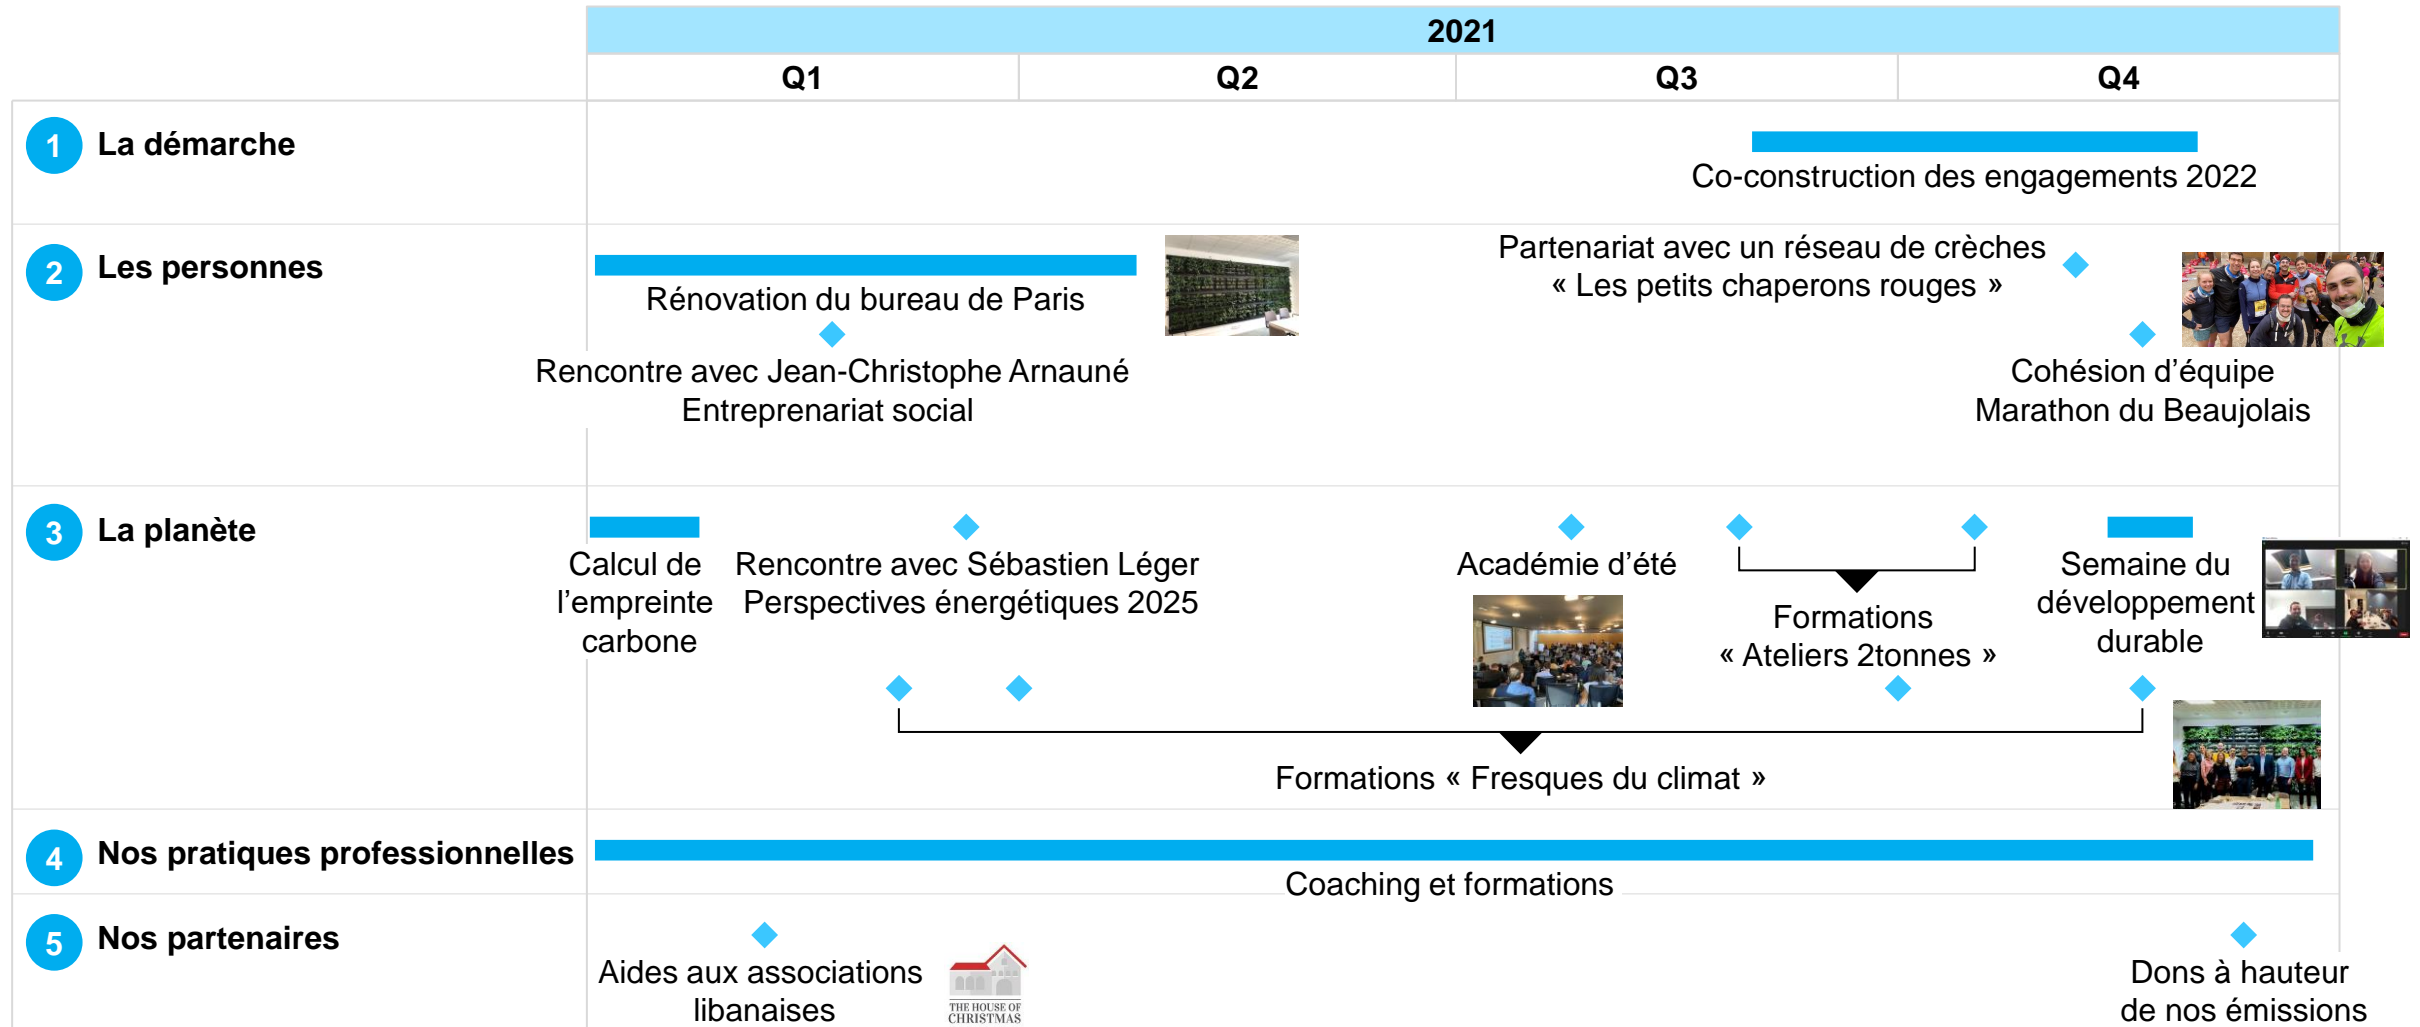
| | 2021 | | | |
|---|---|---|---|---|
| | Q1 | Q2 | Q3 | Q4 |

1 La démarche

Co-construction des engagements 2022

2 Les personnes

Rénovation du bureau de Paris

Partenariat avec un réseau de crèches « Les petits chaperons rouges »

Rencontre avec Jean-Christophe Arnauné Entreprenariat social

Cohésion d'équipe Marathon du Beaujolais

3 La planète

Calcul de l'empreinte carbone

Rencontre avec Sébastien Léger Perspectives énergétiques 2025

Académie d'été

Formations « Ateliers 2tonnes »

Semaine du développement durable

Formations « Fresques du climat »

4 Nos pratiques professionnelles

Coaching et formations

5 Nos partenaires

Aides aux associations libanaises

THE HOUSE OF CHRISTMAS

Dons à hauteur de nos émissions